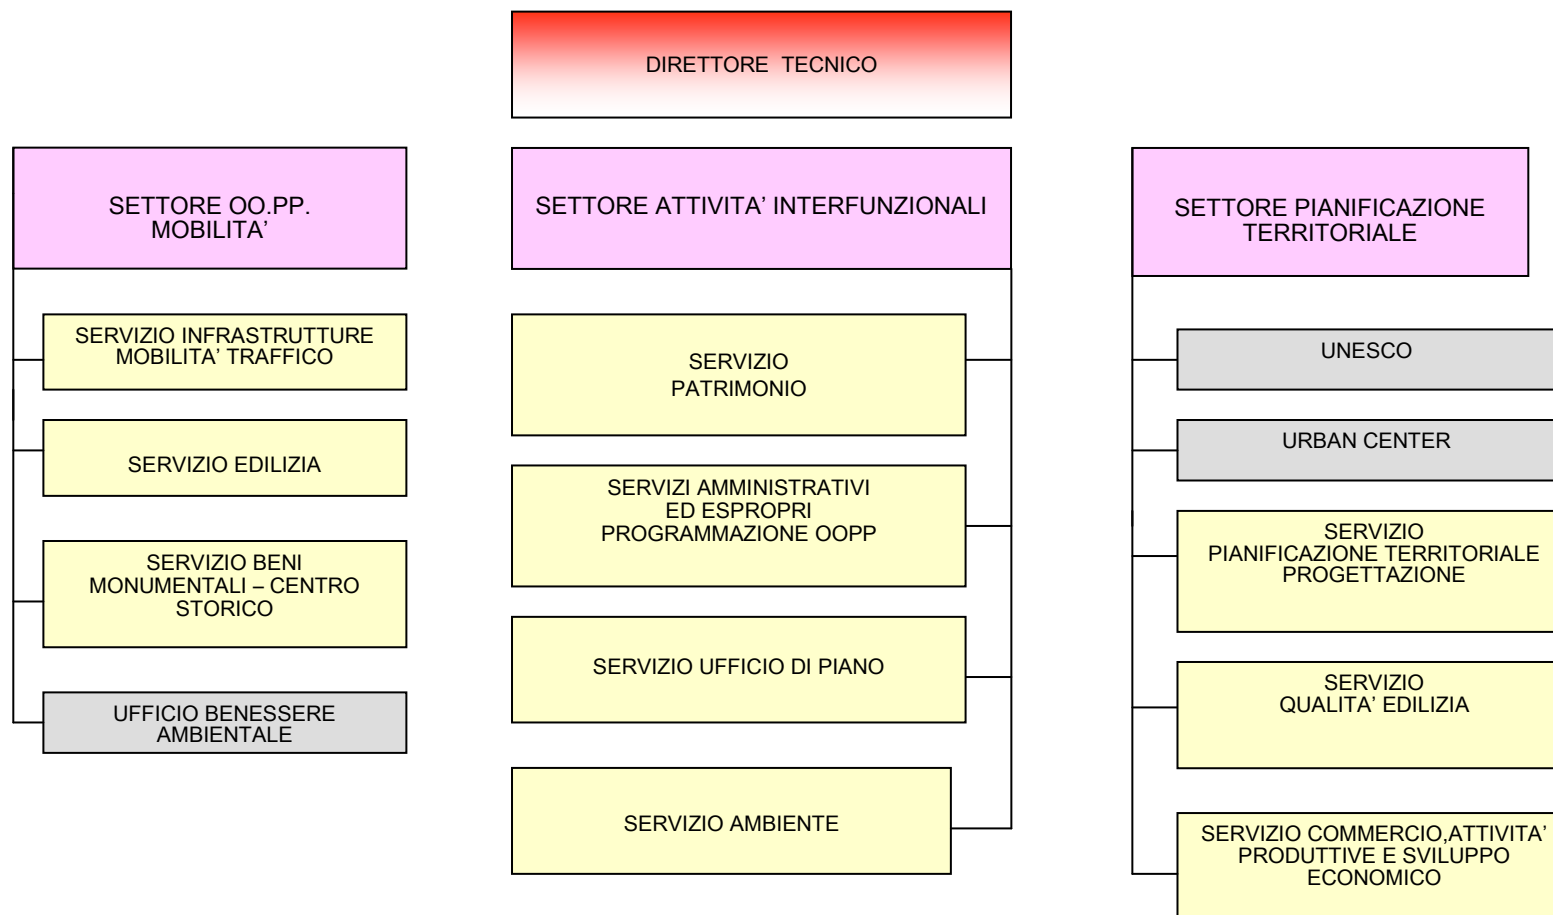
DIRETTORE TECNICO

SETTORE OO.PP. MOBILITA’

SERVIZIO INFRASTRUTTURE MOBILITA’ TRAFFICO

SERVIZIO EDILIZIA

SERVIZIO BENI MONUMENTALI – CENTRO STORICO

UFFICIO BENESSERE AMBIENTALE

SETTORE ATTIVITA’ INTERFUNZIONALI

SERVIZIO PATRIMONIO

SERVIZI AMMINISTRATIVI ED ESPROPRI PROGRAMMAZIONE OOPP

SERVIZIO UFFICIO DI PIANO

SERVIZIO AMBIENTE

SETTORE PIANIFICAZIONE TERRITORIALE

UNESCO

URBAN CENTER

SERVIZIO PIANIFICAZIONE TERRITORIALE PROGETTAZIONE

SERVIZIO QUALITA’ EDILIZIA

SERVIZIO COMMERCIO,ATTIVITA’ PRODUTTIVE E SVILUPPO ECONOMICO